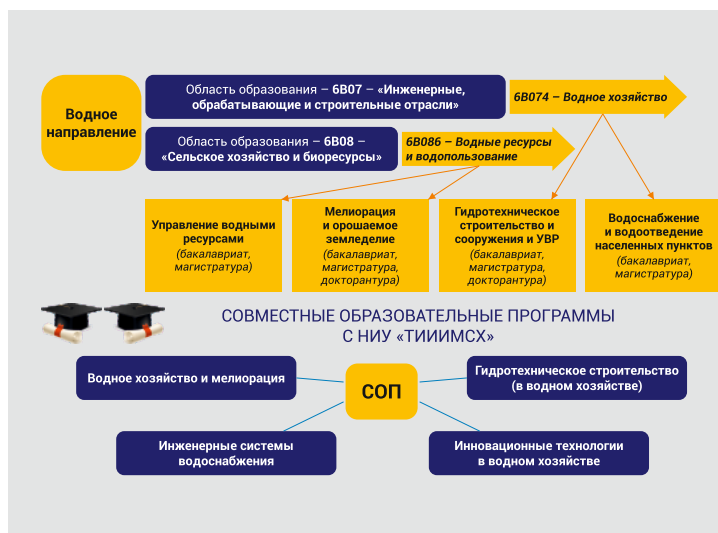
Водное направление

Область образования – 6В07 – «Инженерные, обрабатывающие и строительные отрасли»

6В074 – Водное хозяйство

Область образования – 6В08 – «Сельское хозяйство и биоресурсы»

6В086 – Водные ресурсы и водопользование

Управление водными ресурсами (бакалавриат, магистратура)

Мелиорация и орошаемое земледелие (бакалавриат, магистратура, докторантура)

Гидротехническое строительство и сооружения и УВР (бакалавриат, магистратура, докторантура)

Водоснабжение и водоотведение населенных пунктов (бакалавриат, магистратура)

СОВМЕСТНЫЕ ОБРАЗОВАТЕЛЬНЫЕ ПРОГРАММЫ С НИУ «ТИИИМСХ»

Водное хозяйство и мелиорация

СОП

Гидротехническое строительство (в водном хозяйстве)

Инженерные системы водоснабжения

Инновационные технологии в водном хозяйстве